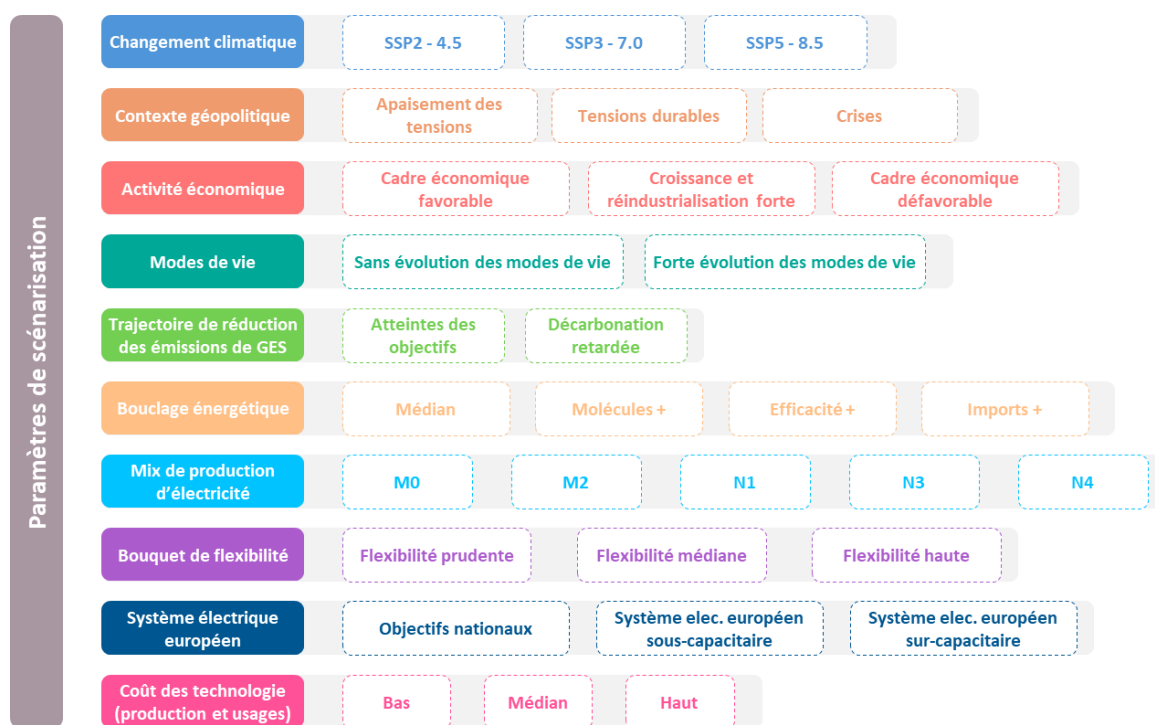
Paramètres de scénarisation

| | | | | | |
|---|---|---|---|---|---|
| Changement climatique | SSP2 - 4.5 | SSP3 - 7.0 | SSP5 - 8.5 | | |
| Contexte géopolitique | Apaisement des tensions | Tensions durables | Crises | | |
| Activité économique | Cadre économique favorable | Croissance et réindustrialisation forte | Cadre économique défavorable | | |
| Modes de vie | Sans évolution des modes de vie | Forte évolution des modes de vie | | | |
| Trajectoire de réduction des émissions de GES | Atteintes des objectifs | Décarbonation retardée | | | |
| Bouclage énergétique | Médian | Molécules + | Efficacité + | Imports + | |
| Mix de production d'électricité | M0 | M2 | N1 | N3 | N4 |
| Bouquet de flexibilité | Flexibilité prudente | Flexibilité médiane | Flexibilité haute | | |
| Système électrique européen | Objectifs nationaux | Système elec. européen sous-capacitaire | Système elec. européen sur-capacitaire | | |
| Coût des technologie (production et usages) | Bas | Médian | Haut | | |